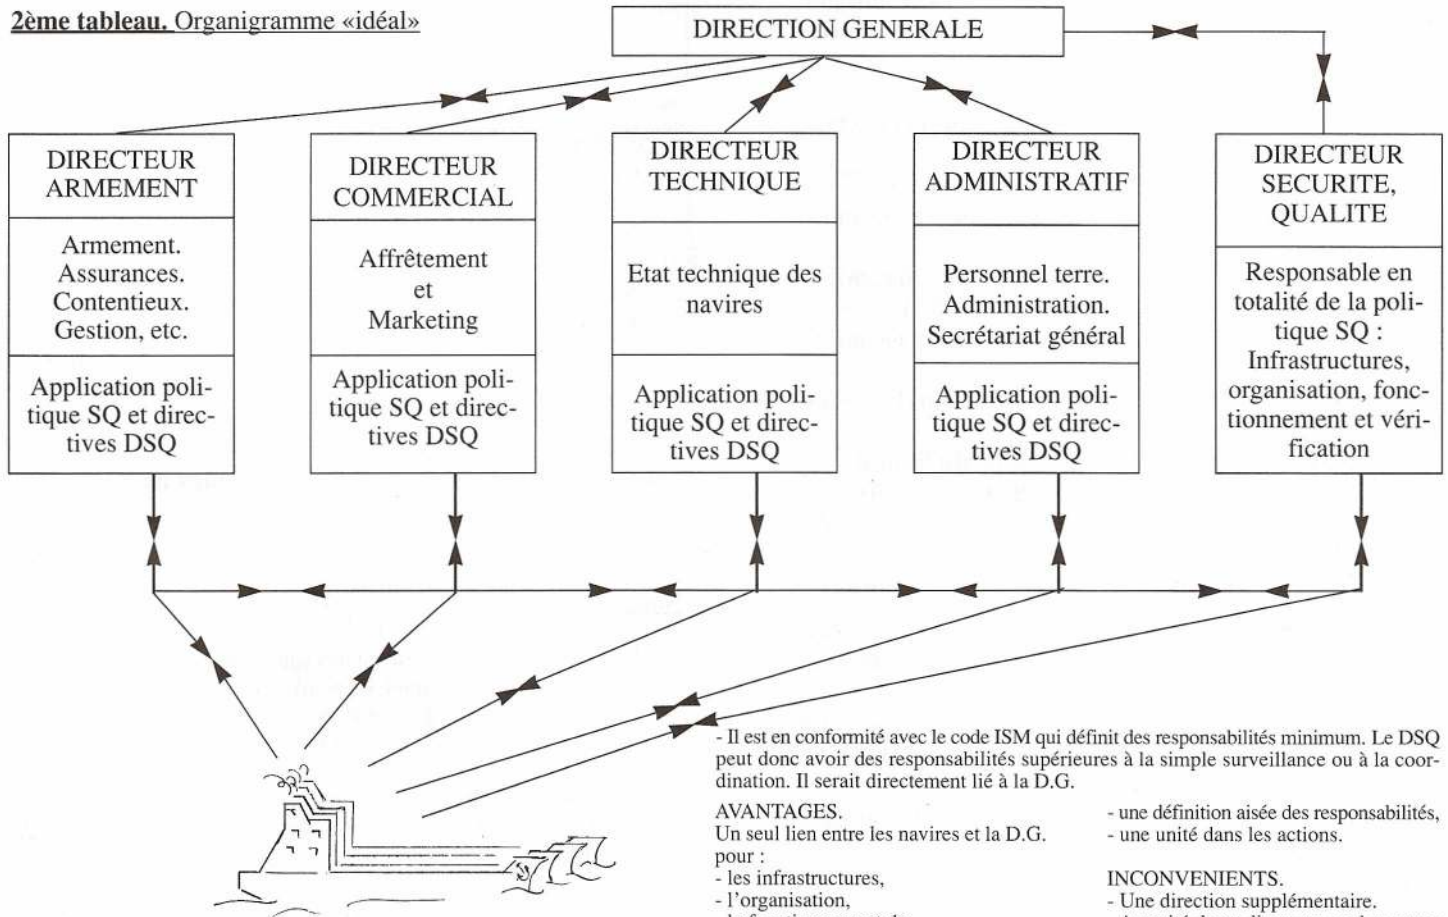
**2ème tableau.** Organigramme «idéal»

DIRECTION GENERALE

DIRECTEUR ARMEMENT

Armement. Assurances. Contentieux. Gestion, etc.

Application politique SQ et directives DSQ

DIRECTEUR COMMERCIAL

Affrêtement et Marketing

Application politique SQ et directives DSQ

DIRECTEUR TECHNIQUE

Etat technique des navires

Application politique SQ et directives DSQ

DIRECTEUR ADMINISTRATIF

Personnel terre. Administration. Secrétariat général

Application politique SQ et directives DSQ

DIRECTEUR SECURITE, QUALITE

Responsable en totalité de la politique SQ : Infrastructures, organisation, fonctionnement et vérification

- Il est en conformité avec le code ISM qui définit des responsabilités minimum. Le DSQ peut donc avoir des responsabilités supérieures à la simple surveillance ou à la coordination. Il serait directement lié à la D.G.

AVANTAGES.
Un seul lien entre les navires et la D.G. pour :
- les infrastructures,
- l'organisation,
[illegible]

- une définition aisée des responsabilités,
- une unité dans les actions.

INCONVENIENTS.
- Une direction supplémentaire.
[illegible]